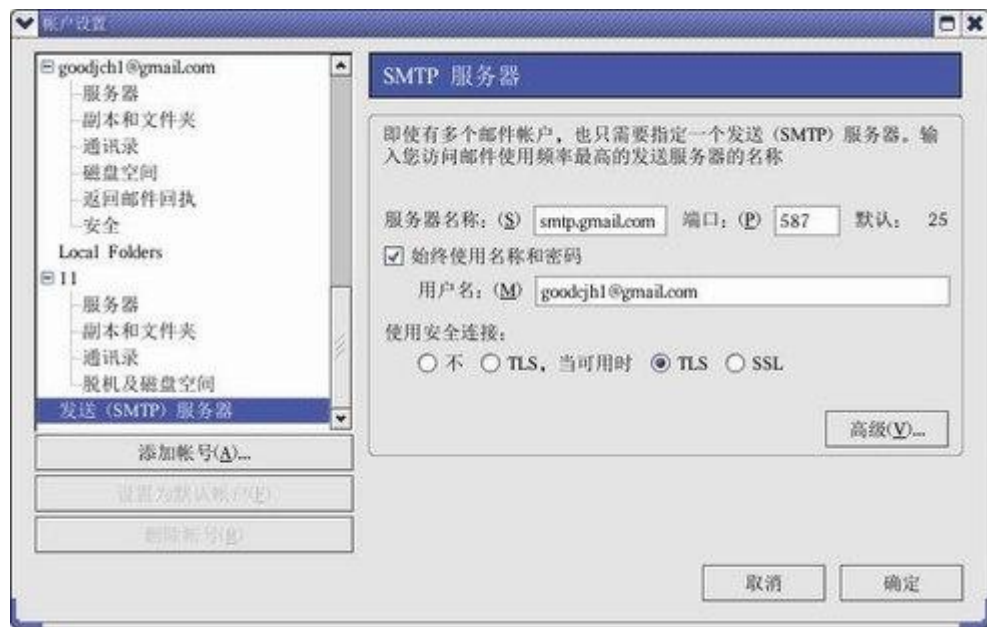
帐户设置

goodjch1@gmail.com
服务器
副本和文件夹
通讯录
磁盘空间
返回邮件回执
安全
Local Folders
11
服务器
副本和文件夹
通讯录
脱机及磁盘空间
发送 (SMTP) 服务器

添加帐号(A)...
设置为默认帐户(E)
删除帐号(R)

SMTP 服务器

即使有多个邮件帐户，也只需要指定一个发送 (SMTP) 服务器。输入您访问邮件使用频率最高的发送服务器的名称

服务器名称：(S) smtp.gmail.com 端口：(P) 587 默认： 25

始终使用名称和密码

用户名：(M) goodjch1@gmail.com

使用安全连接：

不 TLS，当可用时 TLS SSL

高级(V)...

取消 确定